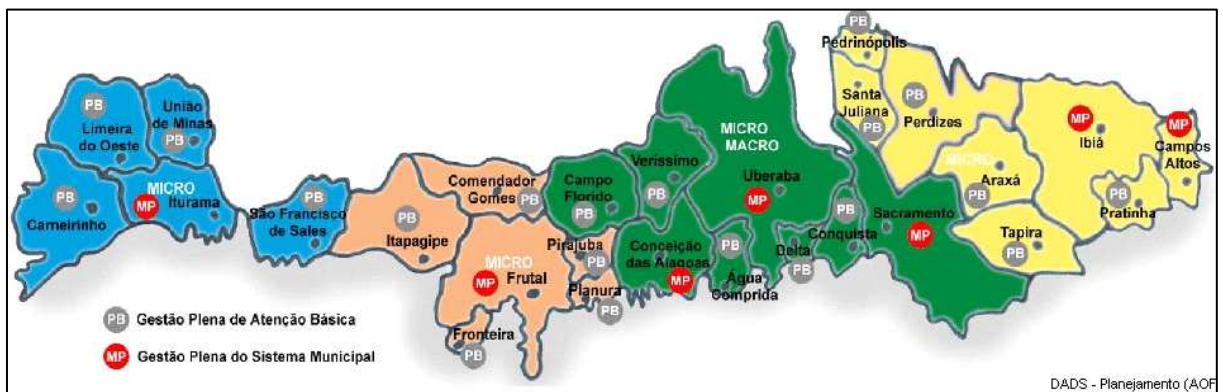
PB
Pedrinópolis
PB
Limeira do Oeste
União de Minas
PB
MICRO
MP
Iturama
PB
Carneirinho
PB
São Francisco de Sales
PB
Itapagipe
Comendador Gomes
PB
Campo Florido
PB
Veríssimo
PB
MICRO MACRO
Uberaba
MP
MICRO
MP
Frutal
Pirajuba
PB
Planura
PB
Conceição das Alagoas
MP
PB
Água Comprida
Delta
PB
PB
Conquista
Sacramento
MP
Santa Juliana
PB
PB
Perdizes
MICRO
PB
Araxá
MP
Ibiá
MP
Campos Altos
PB
Pratinha
Tapira
PB
Fronteira
PB
PB Gestão Plena de Atenção Básica
MP Gestão Plena do Sistema Municipal
DADS - Planejamento (AOF